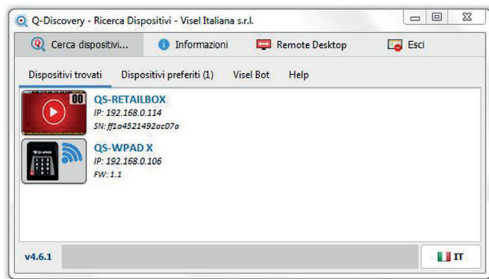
Q-Discovery - Ricerca Dispositivi - Visel Italiana s.r.l.

Cerca dispositivi...
Informazioni
Remote Desktop
Esci

Dispositivi trovati
Dispositivi preferiti (1)
Visel Bot
Help

QS-RETAILBOX
IP: 192.168.0.114
SN: ff1a4521492ac07a

QS-WPAD X
IP: 192.168.0.106
FW: 1.1

v4.6.1
IT